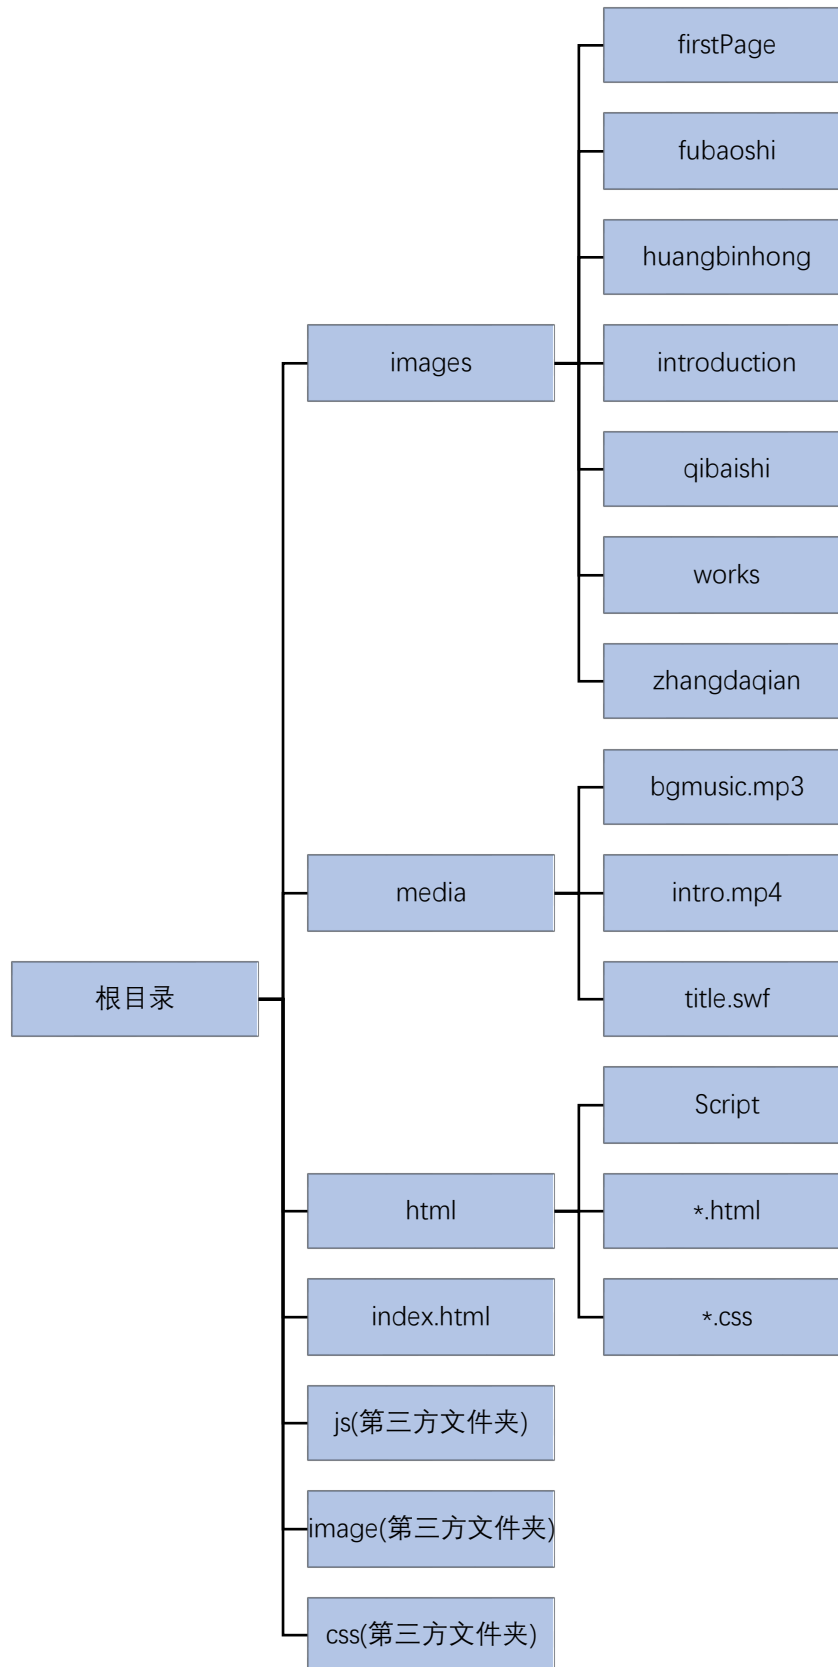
根目录

images

firstPage

fubaoshi

huangbinhong

introduction

qibaishi

works

zhangdaqian

media

bgmusic.mp3

intro.mp4

title.swf

html

Script

*.html

*.css

index.html

js(第三方文件夹)

image(第三方文件夹)

css(第三方文件夹)